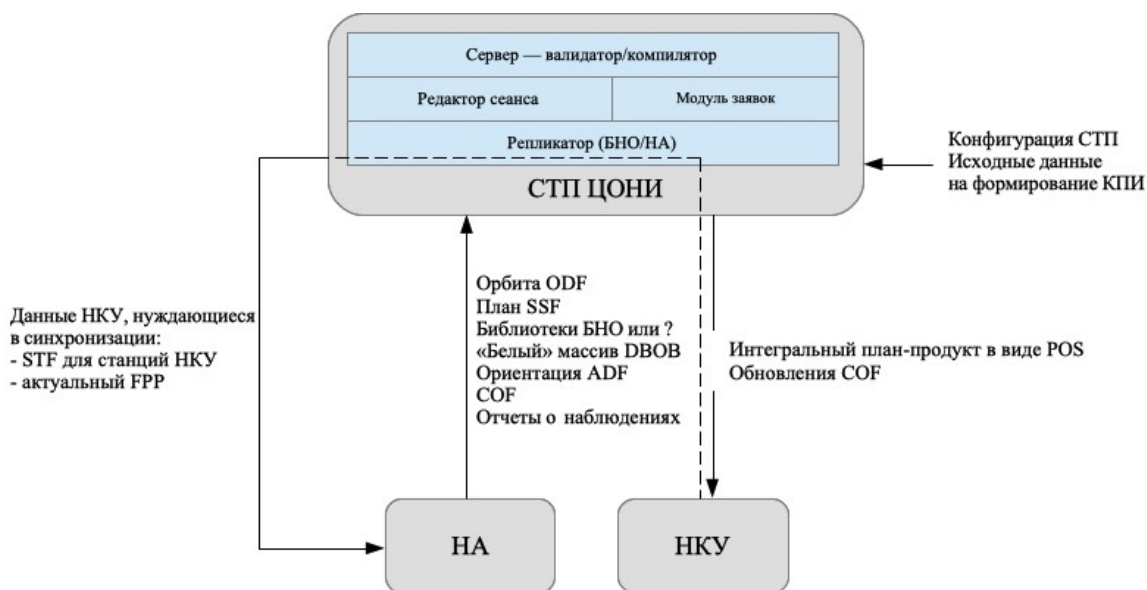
Сервер — валидатор/компилятор

Редактор сеанса

Модуль заявок

Репликатор (БНО/НА)

СТП ЦОНИ

Конфигурация СТП
Исходные данные
на формирование КПИ

Данные НКУ, нуждающиеся в синхронизации:
- STF для станций НКУ
- актуальный FPP

Орбита ODF
План SSF
Библиотеки БНО или ?
«Белый» массив DBOB
Ориентация ADF
COF
Отчеты о наблюдениях

Интегральный план-продукт в виде POS
Обновления COF

НА

НКУ